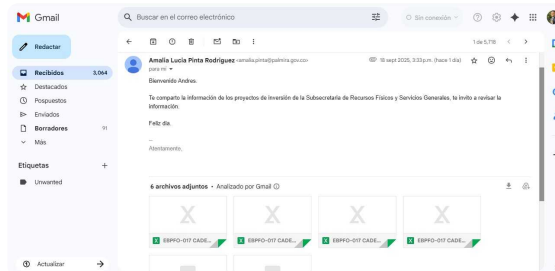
Gmail

Buscar en el correo electrónico

Sin conexión

Redactar

Recibidos 3,064
Destacados
Pospuestos
Enviados
Borradores 91
Más

Etiquetas +
Unwanted

Actualizar

1 de 5,718

Amalia Lucia Pinta Rodriguez <amalia.pinta@palmira.gov.co>
para mí
18 sept 2025, 3:33 p.m. (hace 1 día)

Bienvenido Andres.

Te comparto la información de los proyectos de inversión de la Subsecretaría de Recursos Físicos y Servicios Generales, te invito a revisar la información.

Feliz día.

--
Atentamente,

6 archivos adjuntos • Analizado por Gmail

EBPPO-017 CADE...
EBPPO-017 CADE...
EBPPO-017 CADE...
EBPPO-017 CADE...